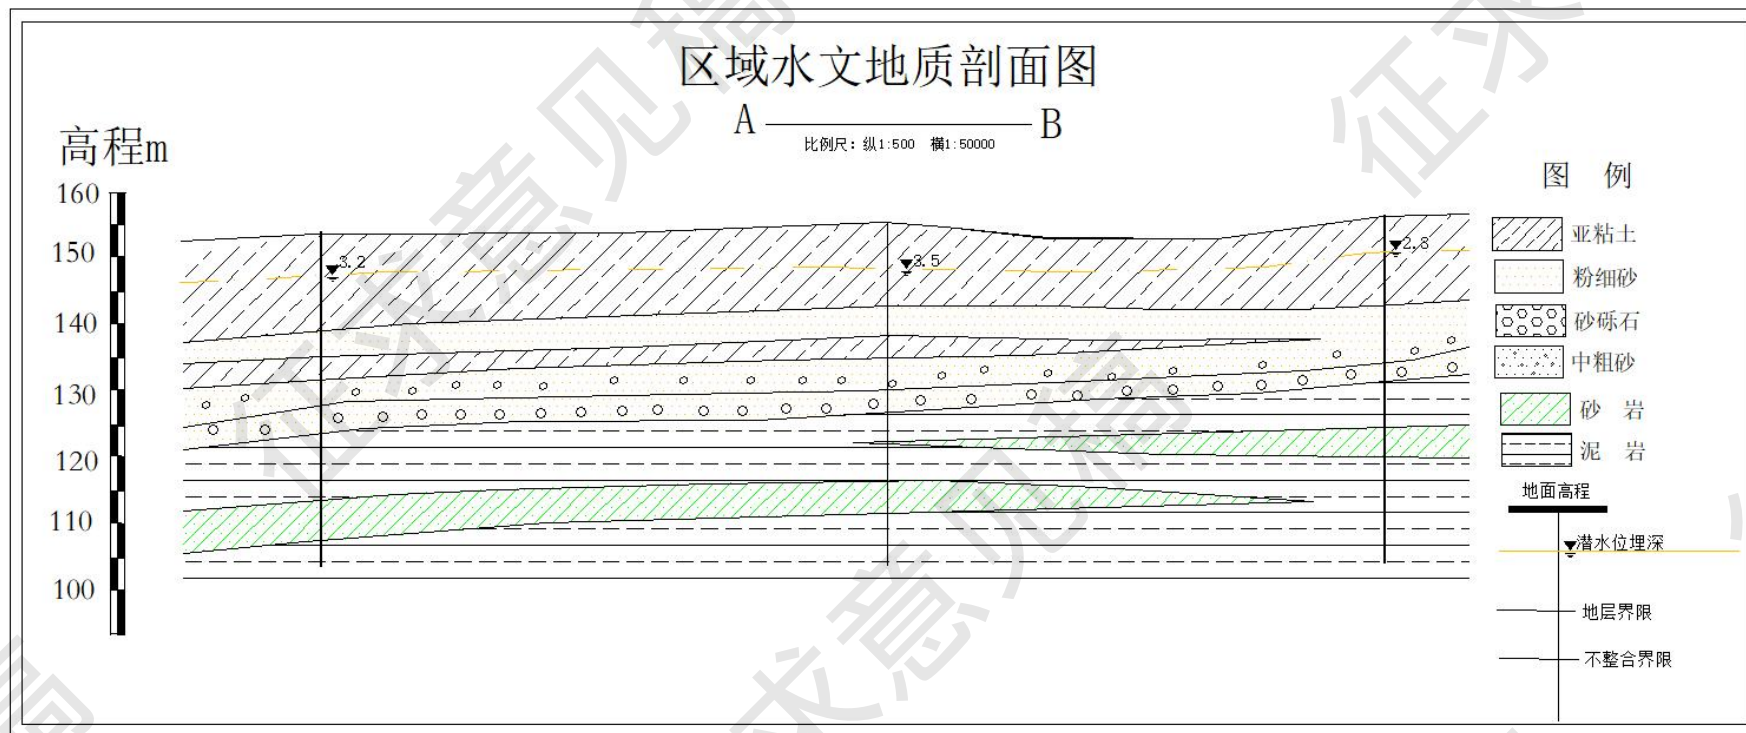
区域水文地质剖面图

A B

比例尺：纵1:500 横1:50000

高程m

160

150

140

130

120

110

100

3.2

3.5

2.8

图 例

亚粘土

粉细砂

砂砾石

中粗砂

砂 岩

泥 岩

地面高程

潜水位埋深

地层界限

不整合界限

征求意见稿